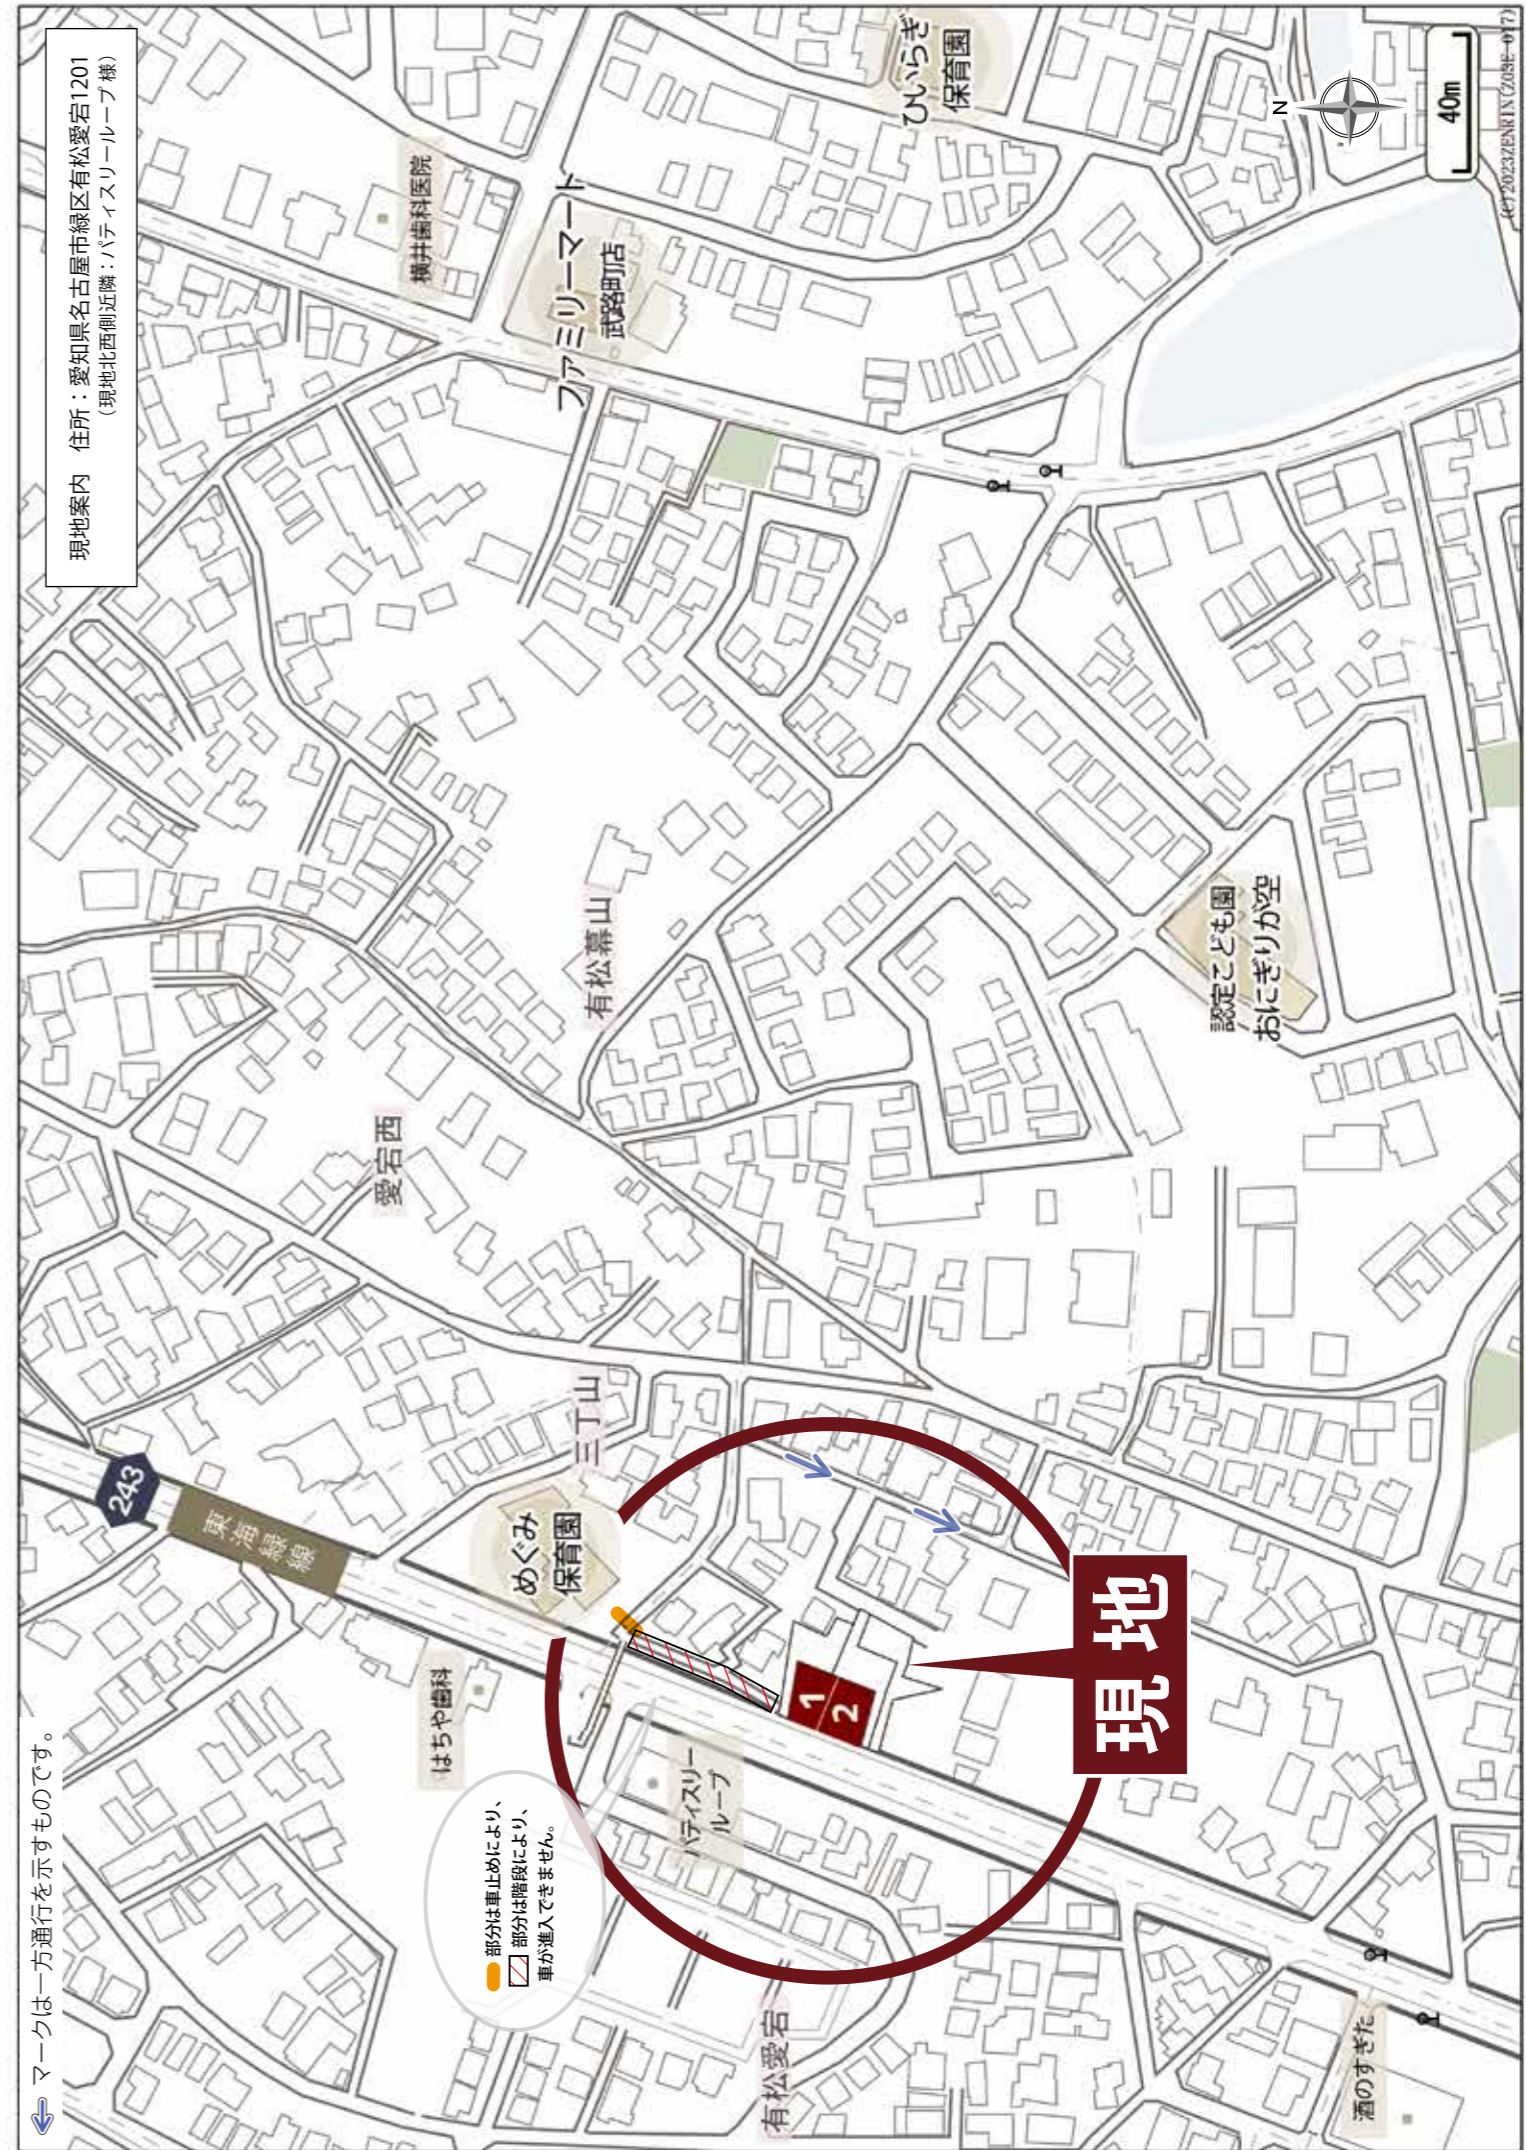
現地案内　住所：愛知県名古屋市緑区有松愛宕1201
(現地北西側近隣：パティスリーループ様)

ひいらぎ保育園

N

40m

(C)2023ZENRIN(Z05E-0172)

横井歯科医院

ファミリーマート
武路町店

有松幕山

認定こども園
おにぎりが空

愛宕西

三丁山

243

東海橋線

めぐみ保育園

1
2

現地

はちや歯科

パティスリーループ

部分は車止めにより、
部分は階段により、
車が進入できません。

有松愛宕

酒のすぎた

マークは一方通行を示すものです。